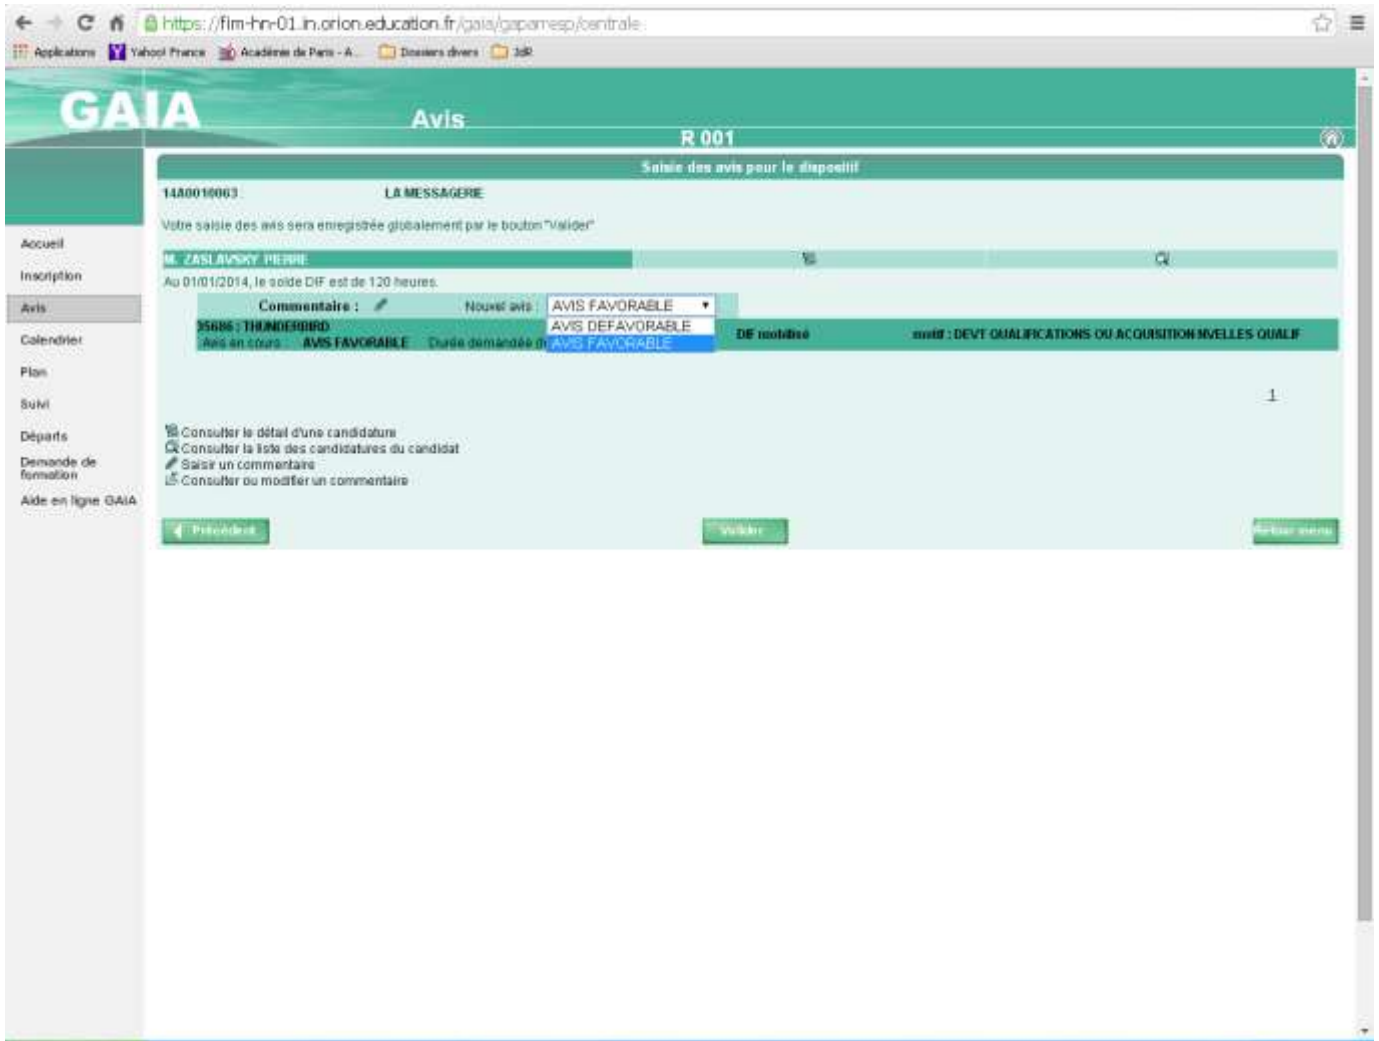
https://fim-hn-01.in.orion.education.fr/gaia/gaparresp/centrale

Applications Yahoo! France Académie de Paris - A... Dossiers divers 3dR

GAIA

Avis

R 001

Saisie des avis pour le dispositif

14A0010063 LA MESSAGERIE

Votre saisie des avis sera enregistrée globalement par le bouton "Valider"

M. ZASLAVSKY PIERRE

Au 01/01/2014, le solde DIF est de 120 heures.

Commentaire : Nouvel avis : AVIS FAVORABLE

AVIS DEFAVORABLE
AVIS FAVORABLE

35686 : THUNDERBIRD
Avis en cours AVIS FAVORABLE Durée demandée d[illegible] DIF mobilisé motif : DEVT QUALIFICATIONS OU ACQUISITION NVELLES QUALIF

1

Consulter le détail d'une candidature
Consulter la liste des candidatures du candidat
Saisir un commentaire
Consulter ou modifier un commentaire

Précédent Valider Retour menu

Accueil
Inscription
Avis
Calendrier
Plan
Suivi
Départs
Demande de formation
Aide en ligne GAIA